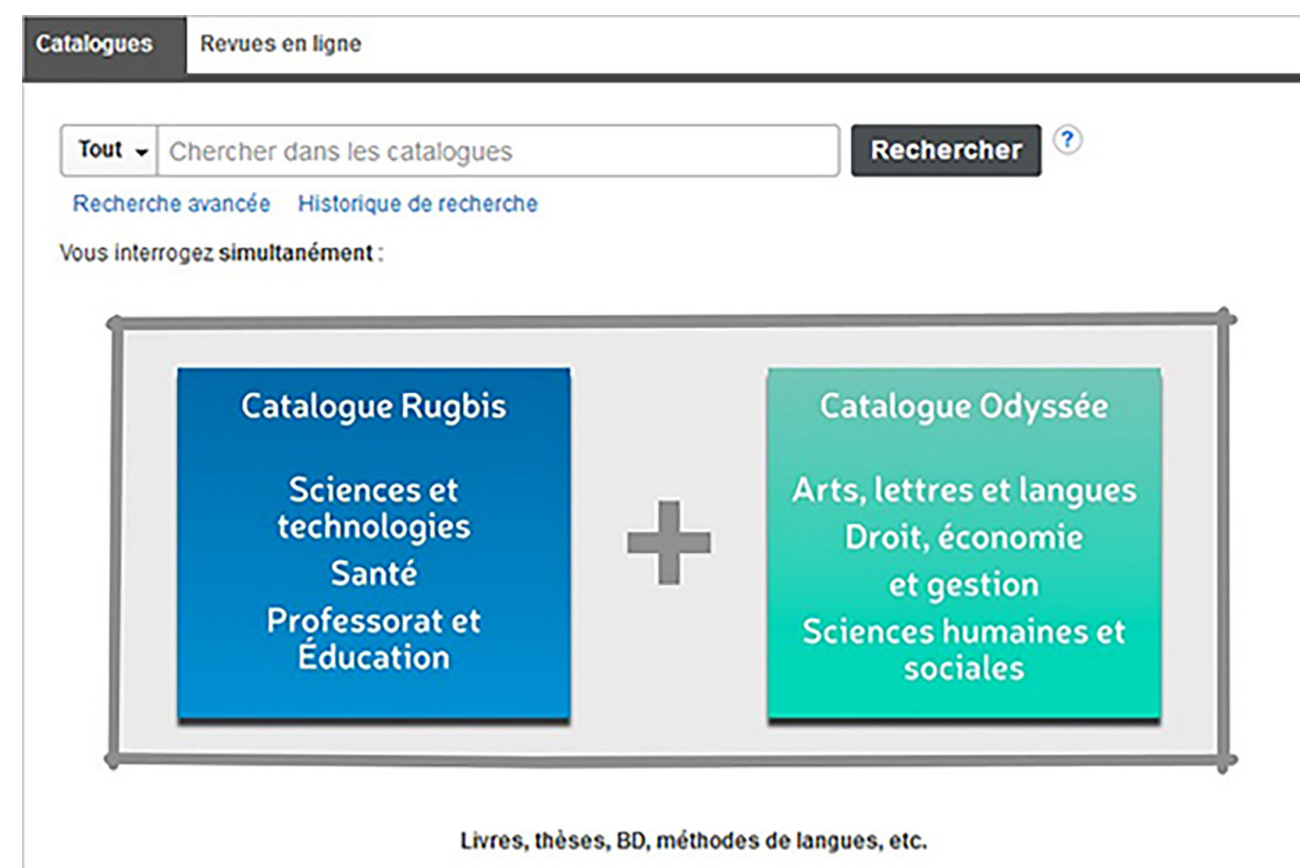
Catalogues Revues en ligne

Tout Chercher dans les catalogues Rechercher ?

Recherche avancée Historique de recherche

Vous interrogez simultanément :

Catalogue Rugbis

Sciences et technologies
Santé
Professorat et Éducation

Catalogue Odyssée

Arts, lettres et langues
Droit, économie et gestion
Sciences humaines et sociales

Livres, thèses, BD, méthodes de langues, etc.